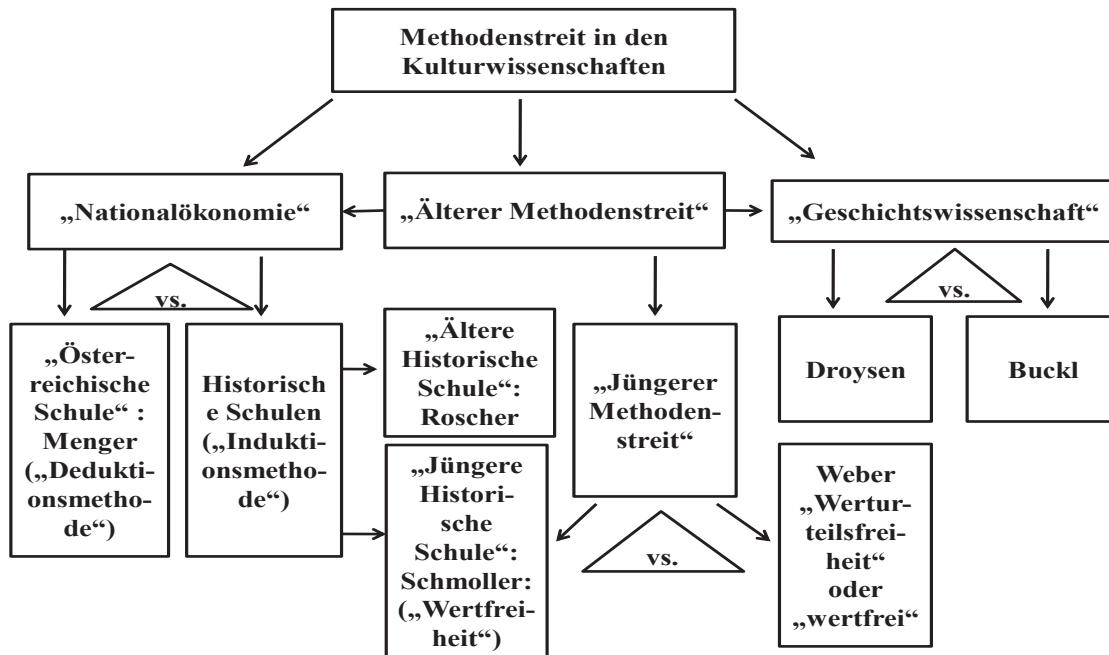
Methodenstreit in den Kulturwissenschaften

„Nationalökonomie“

„Älterer Methodenstreit“

„Geschichtswissenschaft“

vs.

„Österreichische Schule“ : Menger („Deduktionsmethode“)

Historische Schulen („Induktionsmethode“)

„Ältere Historische Schule“: Roscher

„Jüngerer Methodenstreit“

vs.

Droysen

Buckl

„Jüngere Historische Schule“: Schmoller: („Wertfreiheit“)

vs.

Weber „Werturteilsfreiheit“ oder „wertfrei“